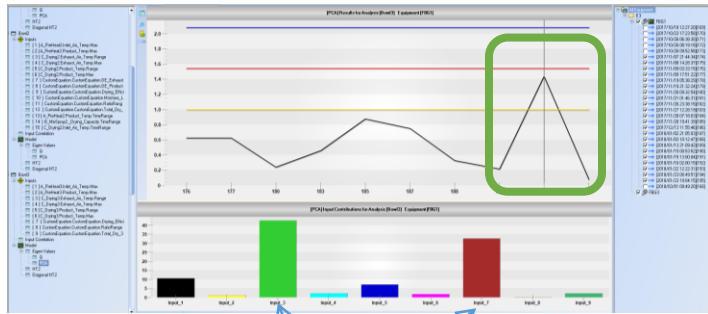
[PCA] Results for Analysis [Row0] Equipment [FBG1]

2.0
1.8
1.6
1.4
1.2
1.0
0.8
0.6
0.4
0.2

176
177
180
183
185
187
188

[PCA] Input Contributions for Analysis [Row0] Equipment [FBG1]

40
35
30
25
20
15
10
5
0

Input_1
Input_2
Input_3
Input_4
Input_5
Input_6
Input_7
Input_8
Input_9

Row0
Inputs
Input Correlation
Model
Eigen Values
Row0
Inputs
Input Correlation
Model
Eigen Values
FBG1
FBG1
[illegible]